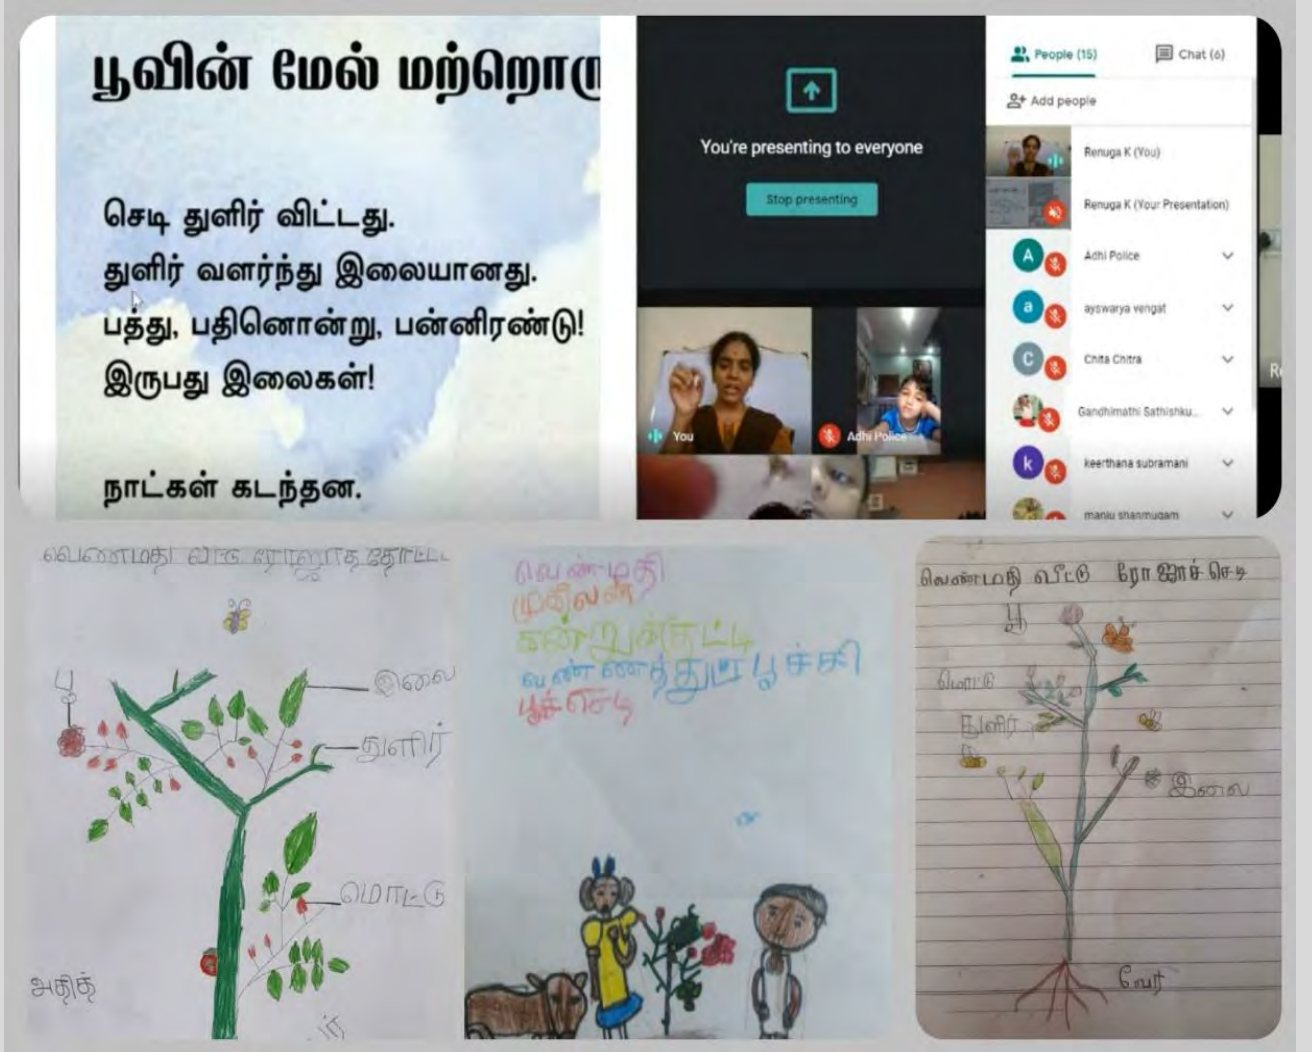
பூவின் மேல் மற்றொரு

செடி துளிர் விட்டது.
துளிர் வளர்ந்து இலையானது.
பத்து, பதினொன்று, பன்னிரண்டு!
இருபது இலைகள்!

நாட்கள் கடந்தன.

You're presenting to everyone

Stop presenting

You

Adhi Police

People (15)

Chat (6)

Add people

Renuga K (You)

Renuga K (Your Presentation)

Adhi Police

ayswarya vengat

Chita Chitra

Gandhimathi Sathishku...

keerthana subramani

manju shanmugam

வெண்மதி வீட்டு ரோஜாத்தோட்ட

பூ

இலை

துளிர்

மொட்டு

அதித்

வெண்மதி
முகிலன்
கன்றுக்குட்டி
வண்ணத்துப்பூச்சி
பூச்செடி

வெண்மதி வீட்டு ரோஜாச்செடி

பூ

மொட்டு

துளிர்

இலை

வேர்